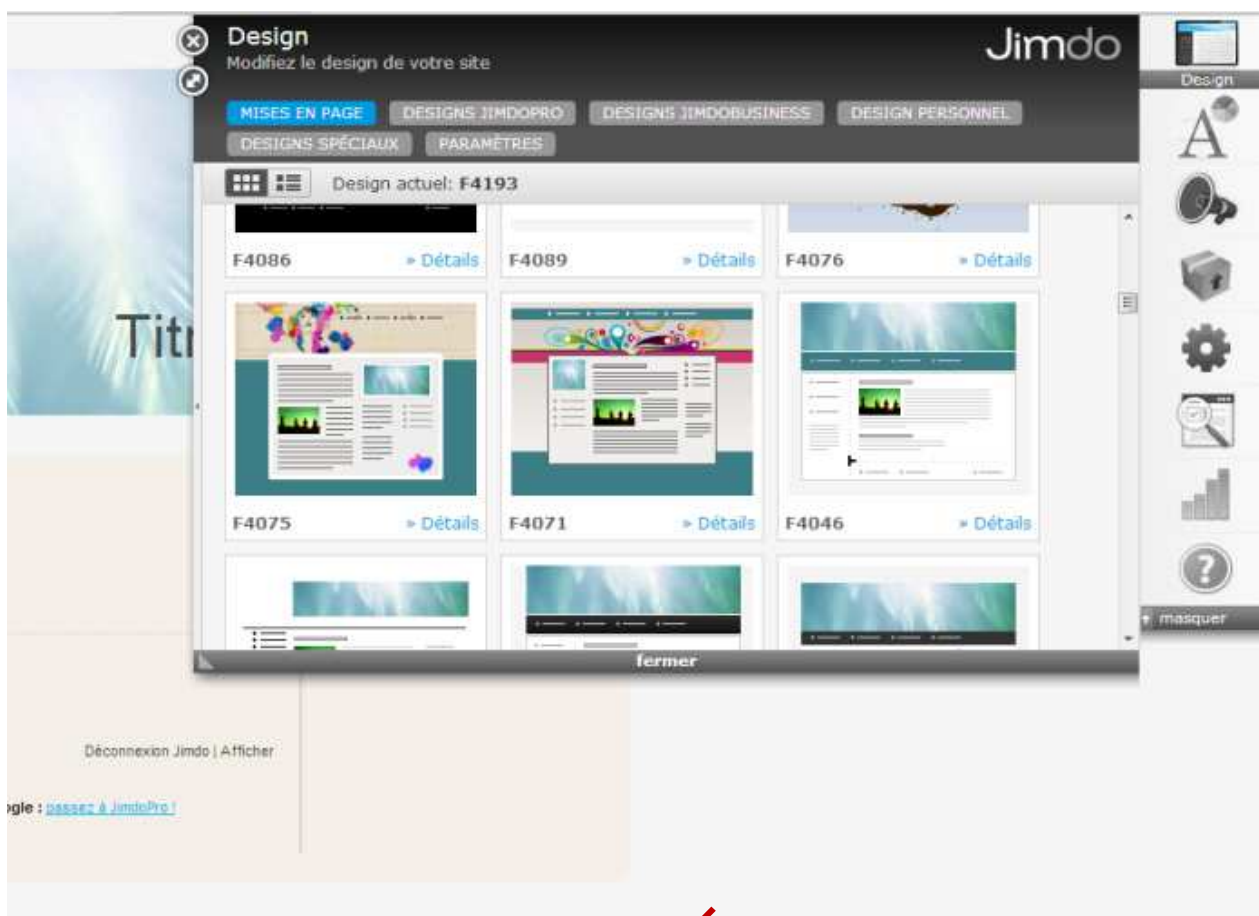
Design
Modifiez le design de votre site

Jimdo

MISES EN PAGE
DESIGNS JIMDOPRO
DESIGNS JIMDOBUSINESS
DESIGN PERSONNEL
DESIGNS SPÉCIAUX
PARAMÈTRES

Design actuel: F4193

F4086 » Détails
F4089 » Détails
F4076 » Détails

F4075 » Détails
F4071 » Détails
F4046 » Détails

fermer

Design

masquer

Titr

Déconnexion Jimdo | Afficher

gle : passez à JimdoPro !